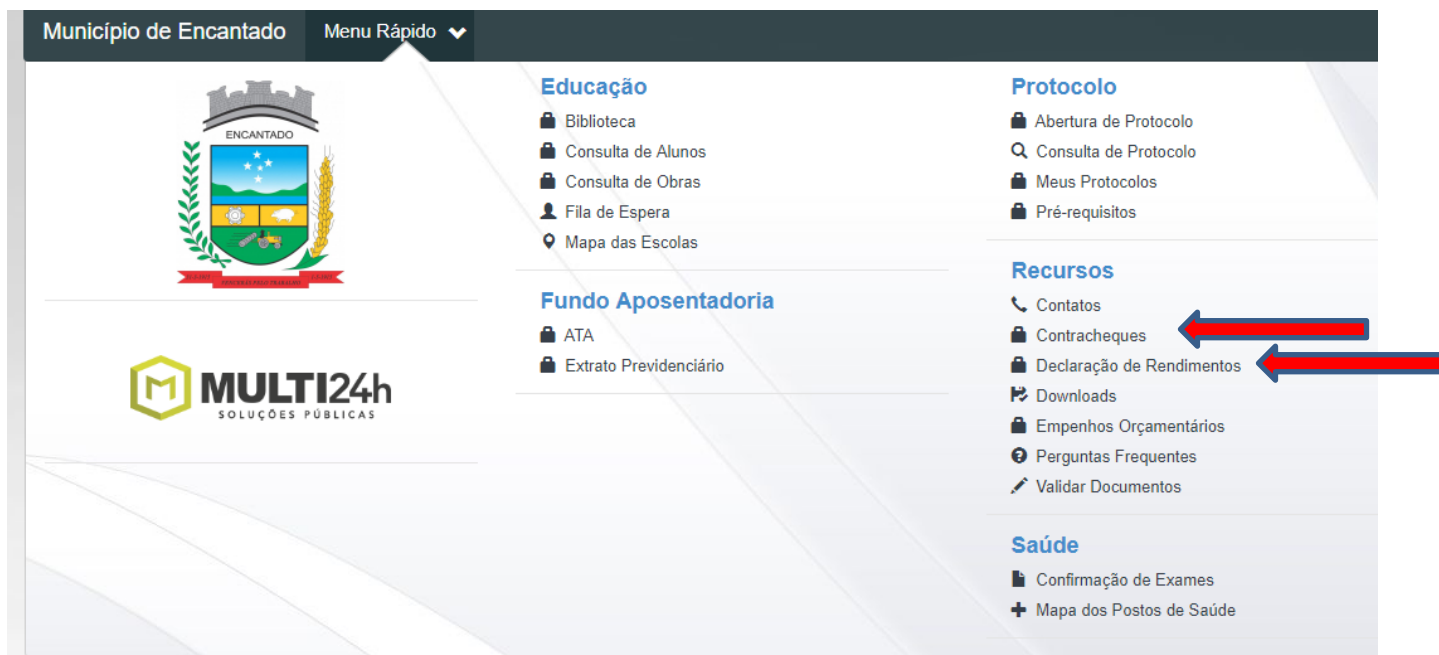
Município de Encantado
Menu Rápido

ENCANTADO
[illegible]

MULTI24h
SOLUÇÕES PÚBLICAS

Educação
Biblioteca
Consulta de Alunos
Consulta de Obras
Fila de Espera
Mapa das Escolas

Fundo Aposentadoria
ATA
Extrato Previdenciário

Protocolo
Abertura de Protocolo
Consulta de Protocolo
Meus Protocolos
Pré-requisitos

Recursos
Contatos
Contracheques
Declaração de Rendimentos
Downloads
Empenhos Orçamentários
Perguntas Frequentes
Validar Documentos

Saúde
Confirmação de Exames
Mapa dos Postos de Saúde